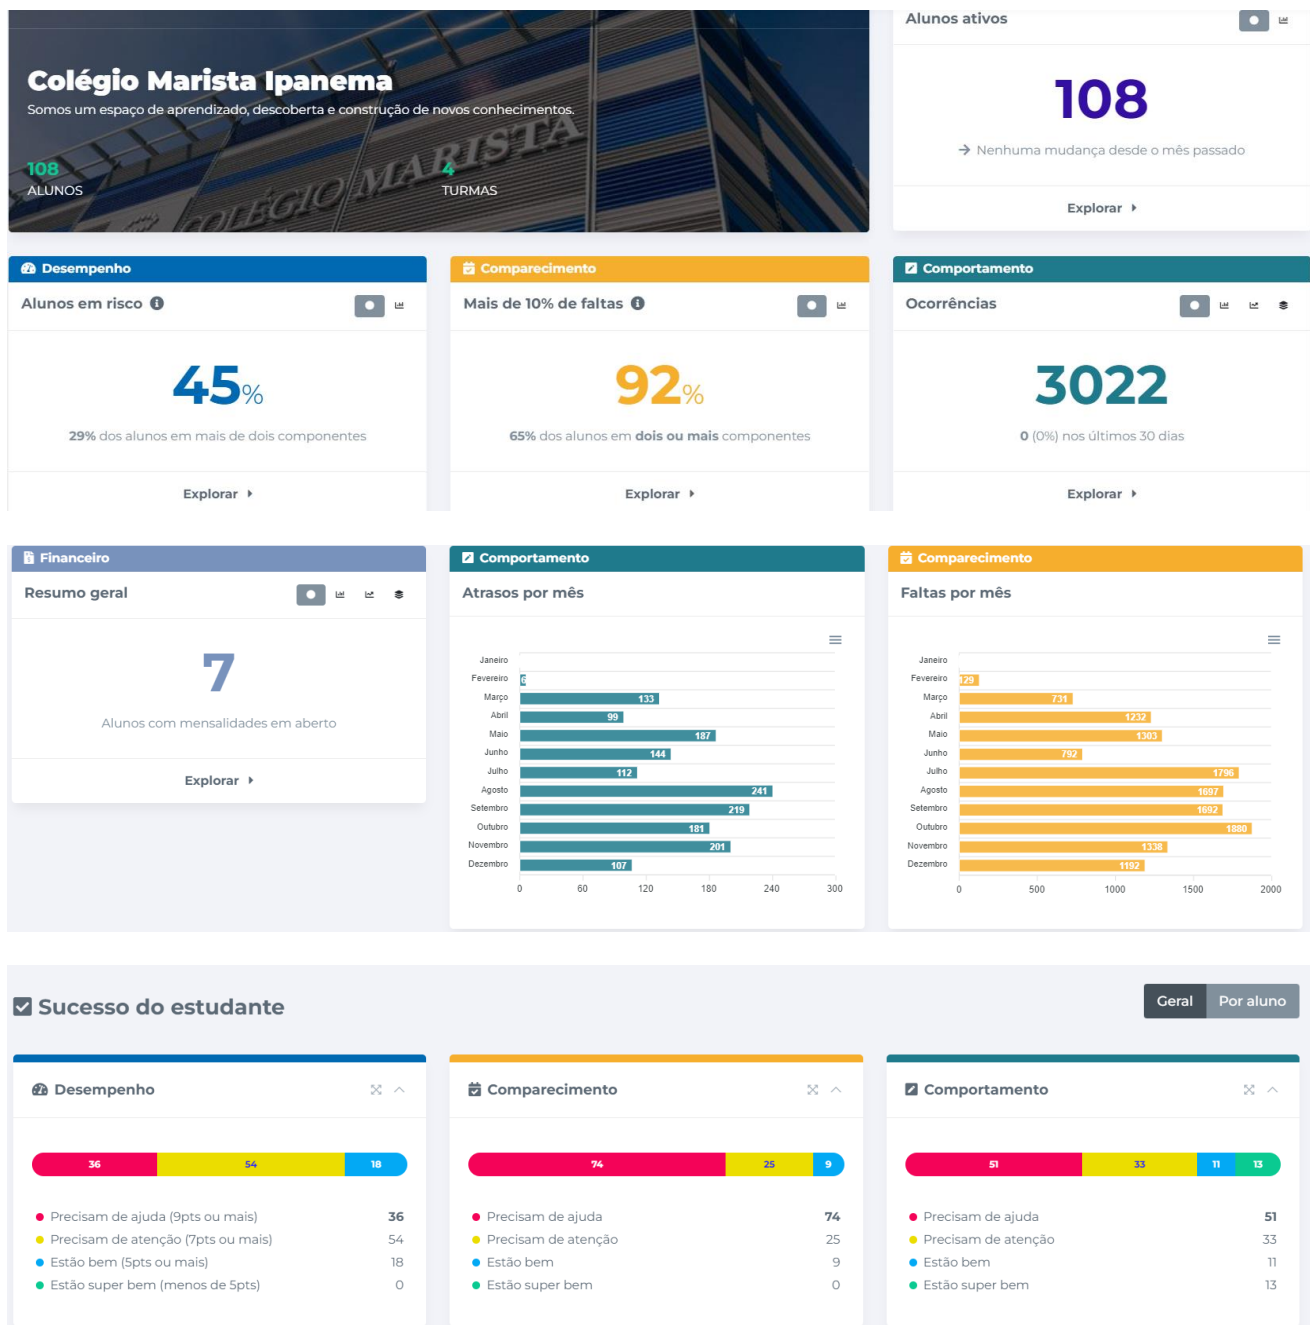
Colégio Marista Ipanema
Somos um espaço de aprendizado, descoberta e construção de novos conhecimentos.

108
ALUNOS

4
TURMAS

COLEGIO MARISTA

Alunos ativos

108

Nenhuma mudança desde o mês passado

Explorar

Desempenho
Alunos em risco

45%

29% dos alunos em mais de dois componentes

Explorar

Comparecimento
Mais de 10% de faltas

92%

65% dos alunos em dois ou mais componentes

Explorar

Comportamento
Ocorrências

3022

0 (0%) nos últimos 30 dias

Explorar

Financeiro
Resumo geral

7

Alunos com mensalidades em aberto

Explorar

Comportamento
Atrasos por mês

| Mês | Valor |
|---|---|
| Janeiro | |
| Fevereiro | 6 |
| Março | 133 |
| Abril | 99 |
| Maio | 187 |
| Junho | 144 |
| Julho | 112 |
| Agosto | 241 |
| Setembro | 219 |
| Outubro | 181 |
| Novembro | 201 |
| Dezembro | 107 |

0 60 120 180 240 300

Comparecimento
Faltas por mês

| Mês | Valor |
|---|---|
| Janeiro | |
| Fevereiro | 129 |
| Março | 731 |
| Abril | 1232 |
| Maio | 1303 |
| Junho | 792 |
| Julho | 1796 |
| Agosto | 1697 |
| Setembro | 1692 |
| Outubro | 1880 |
| Novembro | 1338 |
| Dezembro | 1192 |

0 500 1000 1500 2000

Sucesso do estudante

Geral Por aluno

Desempenho

36 54 18

Precisam de ajuda (9pts ou mais) 36
Precisam de atenção (7pts ou mais) 54
Estão bem (5pts ou mais) 18
Estão super bem (menos de 5pts) 0

Comparecimento

74 25 9

Precisam de ajuda 74
Precisam de atenção 25
Estão bem 9
Estão super bem 0

Comportamento

51 33 11 13

Precisam de ajuda 51
Precisam de atenção 33
Estão bem 11
Estão super bem 13